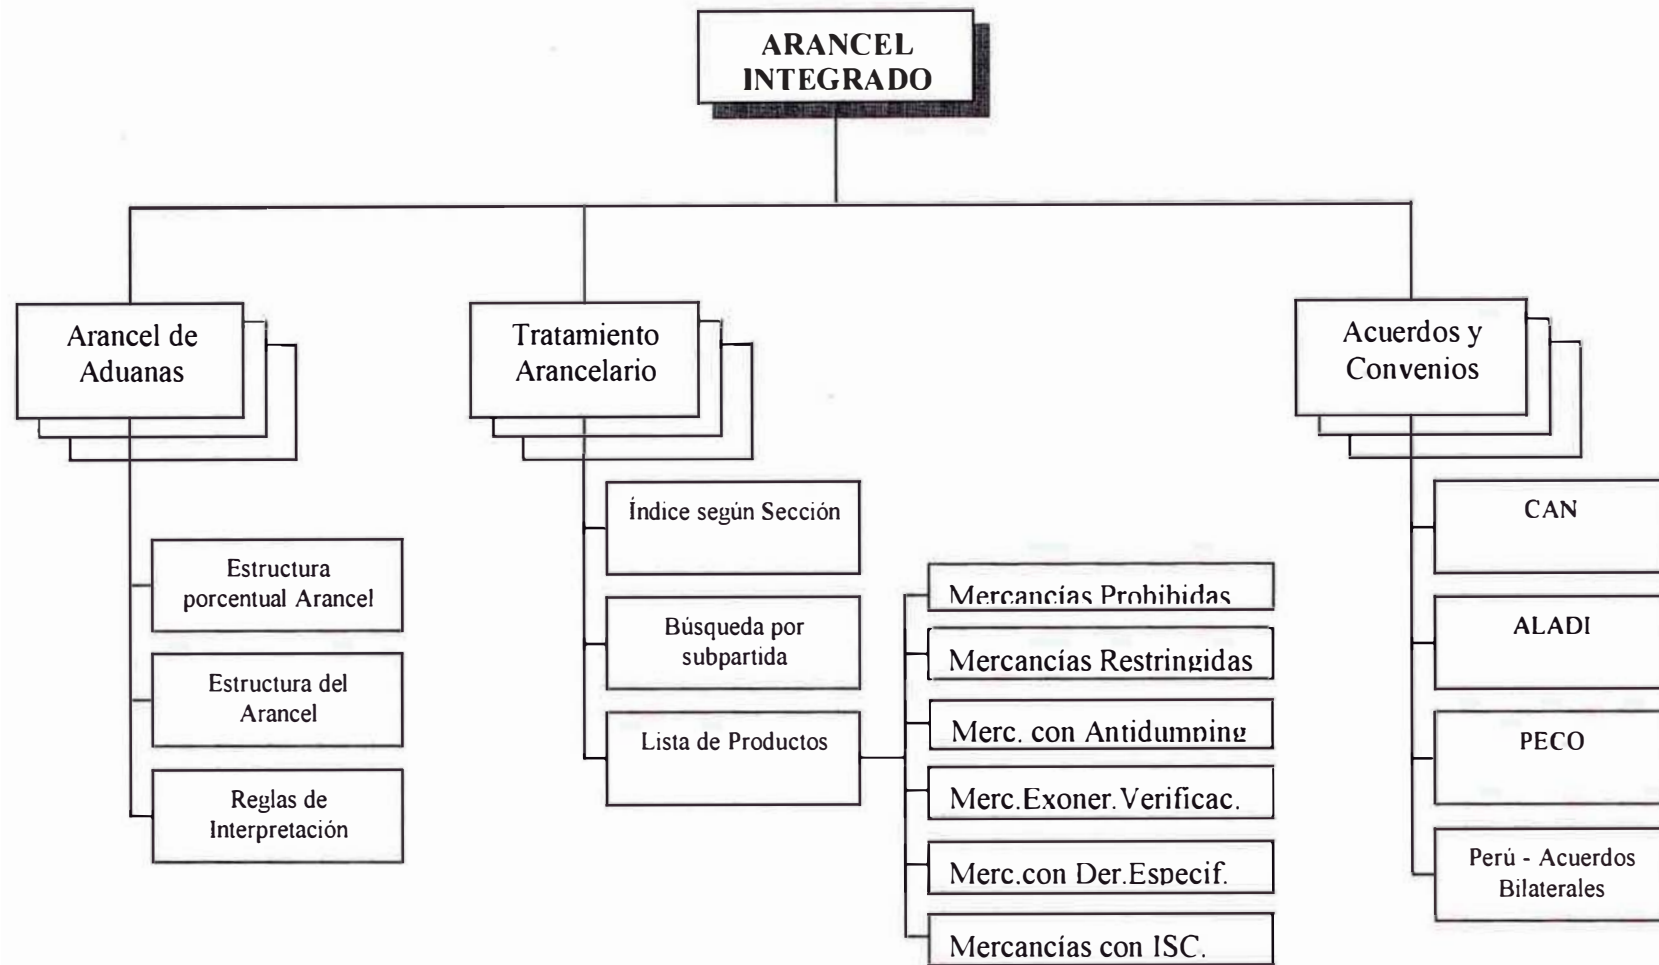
ARANCEL INTEGRADO

Arancel de Aduanas

Estructura porcentual Arancel

Estructura del Arancel

Reglas de Interpretación

Tratamiento Arancelario

Índice según Sección

Búsqueda por subpartida

Lista de Productos

Mercancías Prohibidas

Mercancías Restringidas

Merc. con Antidumping

Merc.Exoner.Verificac.

Merc.con Der.Especif.

Mercancías con ISC.

Acuerdos y Convenios

CAN

ALADI

PECO

Perú - Acuerdos Bilaterales